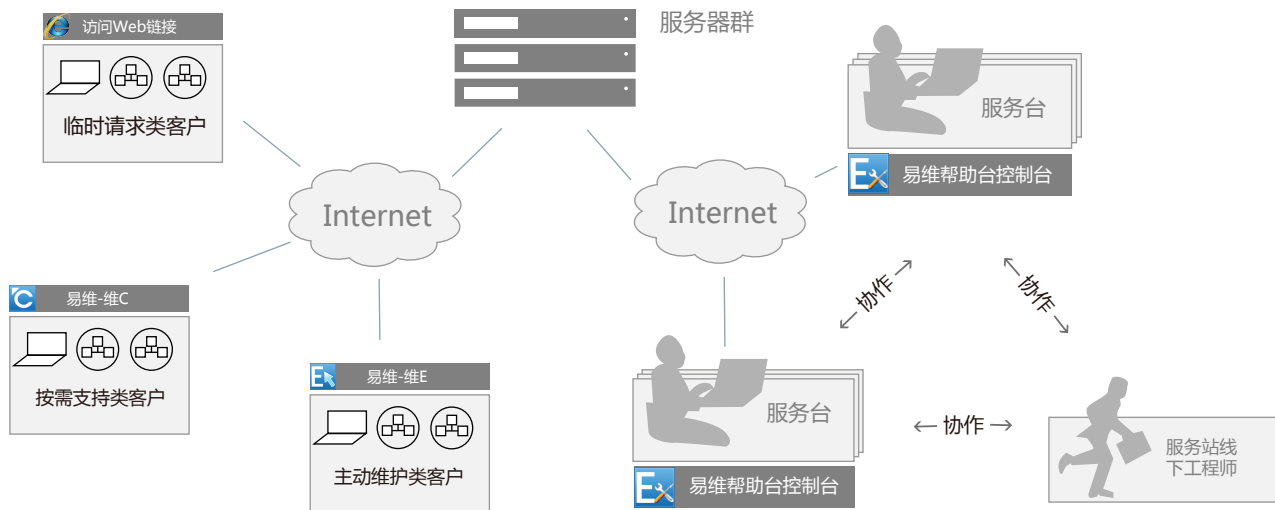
访问Web链接

临时请求类客户

服务器群

服务台

易维帮助台控制台

Internet

Internet

易维-维C

按需支持类客户

易维-维E

主动维护类客户

协作

协作

服务台

易维帮助台控制台

← 协作 →

服务站线
下工程师